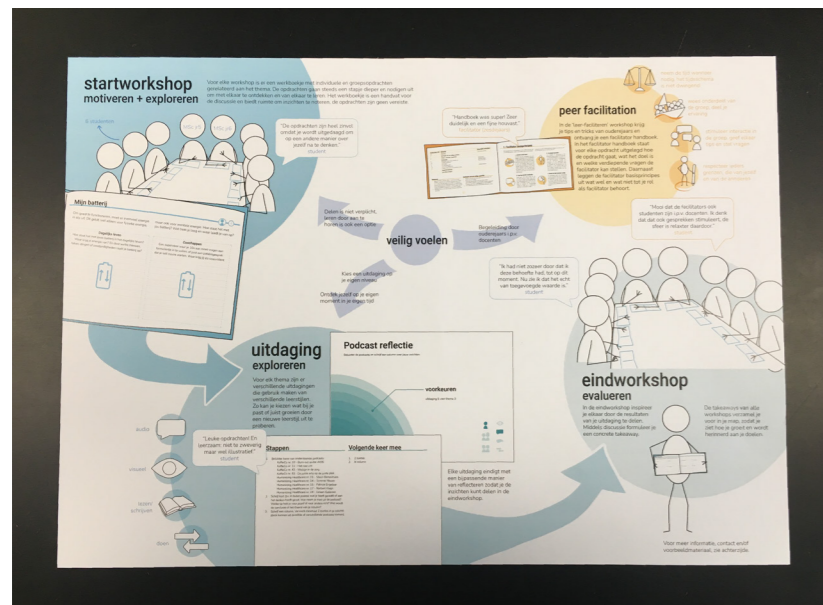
startworkshop
motiveren + exploreren

Voor elke workshop is er een werkboekje met individuele en groepsopdrachten gerelateerd aan het thema. De opdrachten gaan steeds een stapje dieper en nodigen uit om met elkaar te ontdekken en van elkaar te leren. Het werkboekje is een handvat voor de discussie en biedt ruimte om inzichten te noteren. De opdrachten zijn geen vereiste

"De opdrachten zijn heel zinvol omdat je wordt uitgedaagd om op een andere manier over jezelf na te denken."
student

Mijn batterij

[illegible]

Opgeladen raken

Energie verliezen

Delen is niet verplicht, leren door een te horen is ook een optie

veilig voelen

Begeleiding door studenten i.p.v. docenten

Kies een uitdaging op je eigen niveau

Onderzoek wat op je eigen moment in je eigen tijd

"Handboek was super! Een duidelijk en een fijne leidraad."
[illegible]

peer facilitation

In de 'peer-facilitation' workshop krijg je tips en tricks van onderwijzers en ervaring in een facilitator handboek. In het facilitator handboek staat voor elke opdracht uitgelegd hoe de opdracht gaat, wat het doel is en welke verdiepende vragen de facilitator kan stellen. Daarnaast leggen de facilitator trainers uit wat wel en wat niet tot je rol als facilitator behoort.

"Moor dat de facilitators ook studenten zijn i.p.v. docenten. Ik denk dat dat ook gesprekken stimuleert, de sfeer is relaxter daardoor."
student

"Ik had niet zoveel door dat ik deze behoefte had, tot op dit moment. Nu de ik dat het echt van toegevoegde waarde is."
student

uitdaging
exploreren

Voor elk thema zijn er verschillende uitdagingen die gebruik maken van verschillende leerstijlen. Zo kan je kiezen wat bij je past of juist geneert door een nieuwe leerstijl uit te proberen.

Podcast reflectie

voorkeuren

audio

visueel

lezen/schrijven

doen

"Leuke opdrachten! En leerzaam niet te zweverig maar wel illustratief"
student

Stappen

Volgende keer mee

Elke uitdaging eindigt met een bijpassende manier van reflecteren zodat je de inzichten kunt delen in de eindworkshop.

eindworkshop
evalueren

In de eindworkshop inspireer je elkaar door de resultaten van je uitdaging te delen. Middels discussie formuleer je een concrete takeaway.

De takeaway van alle workshops verzamel je voor in je map, zodat je ziet hoe je groeit en wordt herinnerd aan je doelen.

Voor meer informatie, contact en/of voorbeeldmateriaal, zie achterzijde.